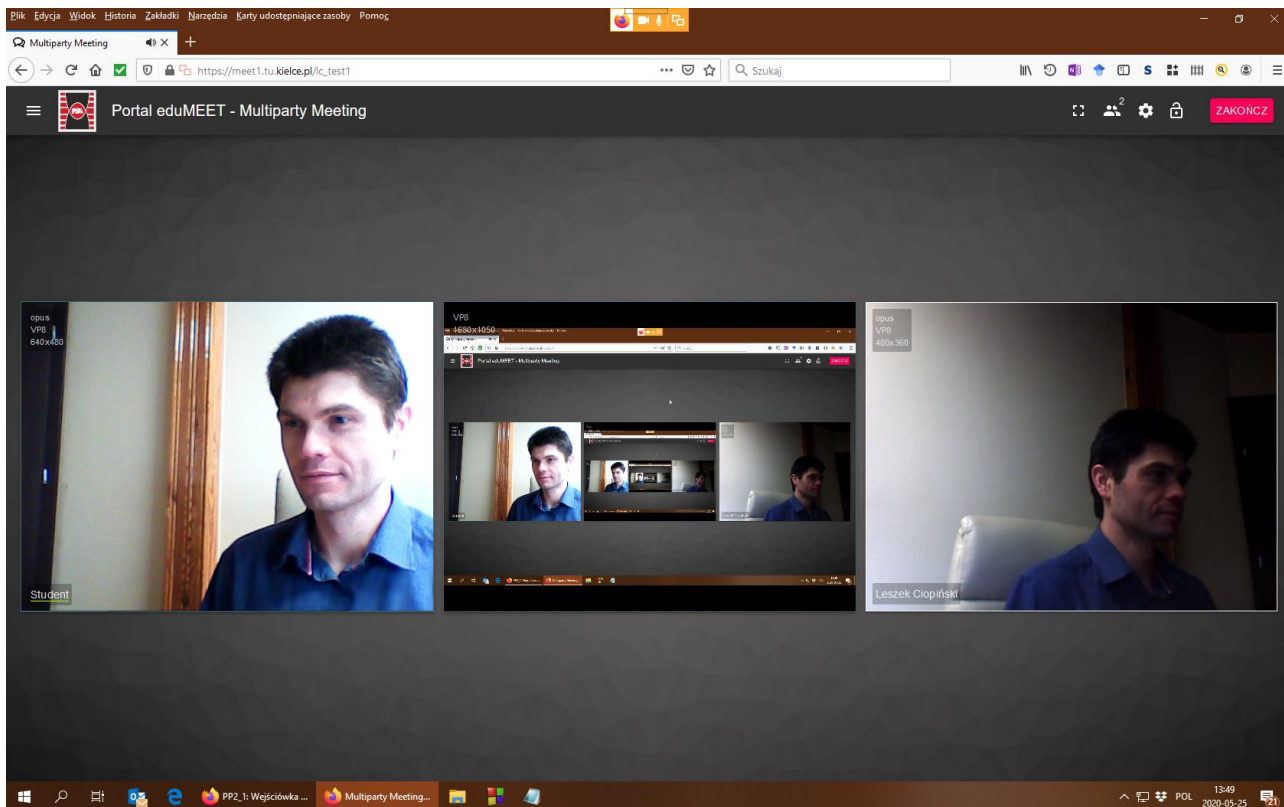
Plik Edycja Widok Historia Zakładki Narzędzia Karty udostępniające zasoby Pomoc

Multiparty Meeting

https://meet1.tu.kielce.pl/lc_test1

Szukaj

Portal eduMEET - Multiparty Meeting

2

ZAKOŃCZ

opus
VP8
640x480

Student

VP8
1680x1050

Portal eduMEET - Multiparty Meeting

opus
VP8
480x360

Leszek Ciopiński

PP2_1: Wejściówka ...

Multiparty Meeting...

POL

13:49
2020-05-25

21